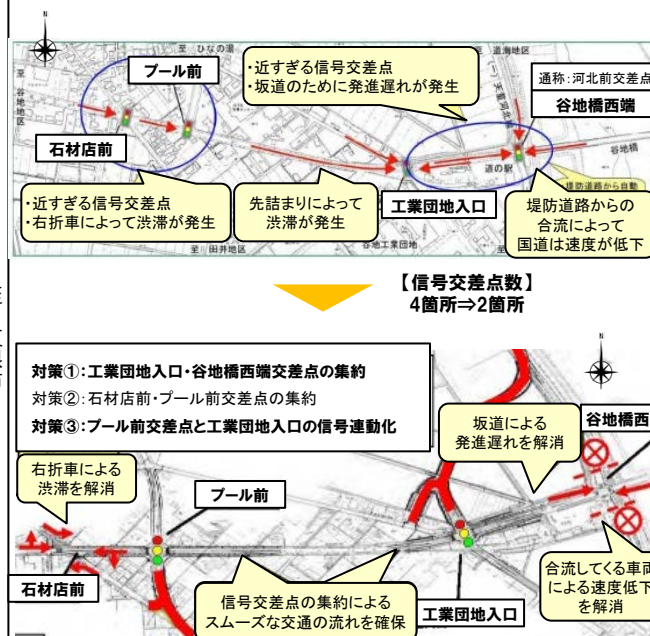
N

プール前

・近すぎる信号交差点
・坂道のために発進遅れが発生

通称：河北前交差点

谷地橋西端

石材店前

・近すぎる信号交差点
・右折車によって渋滞が発生

先詰まりによって
渋滞が発生

工業団地入口

堤防道路からの
合流によって
国道は速度が低下

道の駅

至 ひなの湯

道海地区

谷地地区

谷地工業団地

堤防道路から自動

至 田井地区

谷地橋

【信号交差点数】
4箇所⇒2箇所

対策①：工業団地入口・谷地橋西端交差点の集約
対策②：石材店前・プール前交差点の集約
対策③：プール前交差点と工業団地入口の信号連動化

坂道による
発進遅れを解消

谷地橋西

右折車による
渋滞を解消

プール前

石材店前

信号交差点の集約による
スムーズな交通の流れを確保

工業団地入口

合流してくる車両
による速度低下
を解消